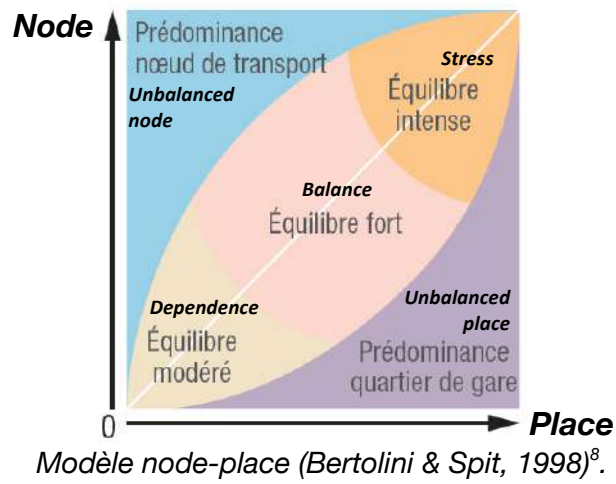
Node

Prédominance nœud de transport

Unbalanced node

Stress

Équilibre intense

Balance

Équilibre fort

Dependence

Équilibre modéré

Unbalanced place

Prédominance quartier de gare

0

Place

Modèle node-place (Bertolini & Spit, 1998)$^{8}$.